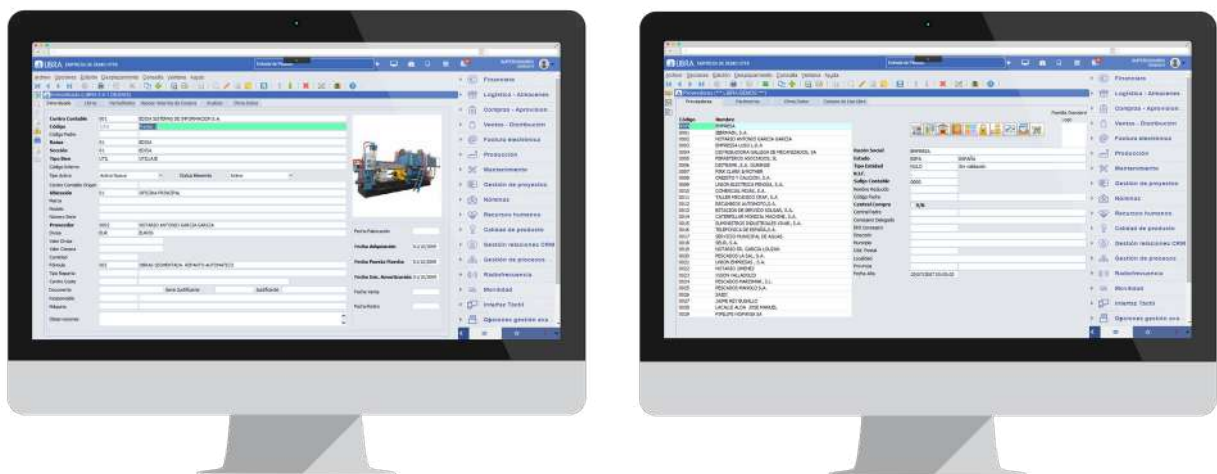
LIBRA EMPRESA DE DEMO LTD

Financiero
Logística - Almacenes
Compras - Aprovisionamiento
Ventas - Distribución
Factura electrónica
Producción
Mantenimiento
Gestión de proyectos
Nóminas
Recursos humanos
Calidad de producto
Gestión relaciones CRM
Gestión de procesos
Radiofrecuencia
Movilidad
Interfaz Táctil
Opciones gestión ava

Centro Contable
Código
Nombre
Sección
Tipo Bien
Proveedor
Fecha Adquisición
Fecha Puesta Marcha
Fecha Ini. Amortización
NOTARIO ANTONIO GARCIA GARCIA
OFICINA PRINCIPAL

LIBRA EMPRESA DE DEMO LTD

Financiero
Logística - Almacenes
Compras - Aprovisionamiento
Ventas - Distribución
Factura electrónica
Producción
Mantenimiento
Gestión de proyectos
Nóminas
Recursos humanos
Calidad de producto
Gestión relaciones CRM
Gestión de procesos
Radiofrecuencia
Movilidad
Interfaz Táctil
Opciones gestión ava

Proveedores
Código
Nombre
Razón Social
Estado
Tipo Entidad
Código Contable
ESPAÑA
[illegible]